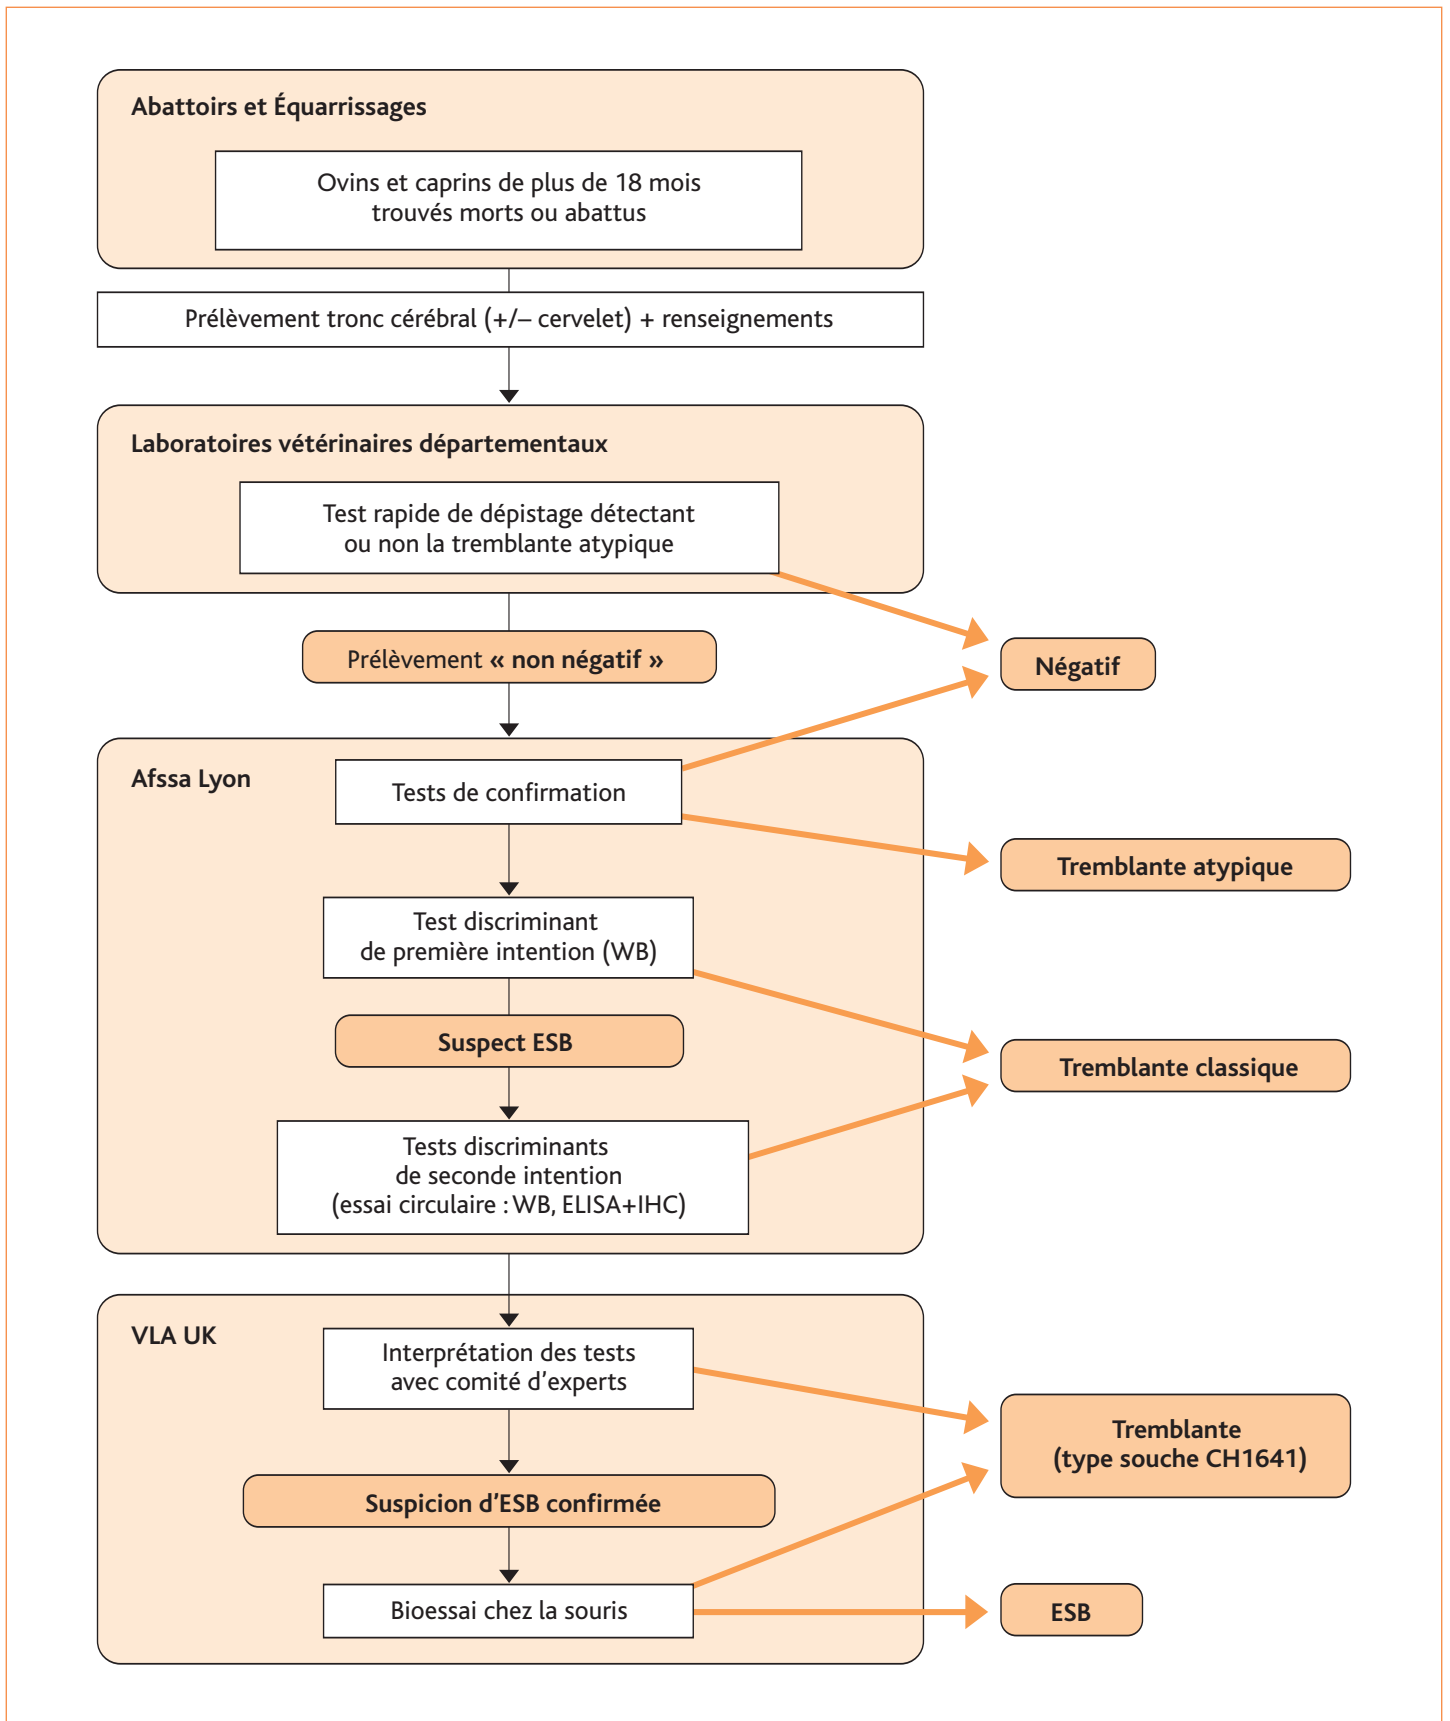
Abattoirs et Équarrissages

Ovins et caprins de plus de 18 mois trouvés morts ou abattus

Prélèvement tronc cérébral (+/– cervelet) + renseignements

Laboratoires vétérinaires départementaux

Test rapide de dépistage détectant ou non la tremblante atypique

Prélèvement « non négatif »

Négatif

Afssa Lyon

Tests de confirmation

Tremblante atypique

Test discriminant de première intention (WB)

Suspect ESB

Tremblante classique

Tests discriminants de seconde intention (essai circulaire : WB, ELISA+IHC)

VLA UK

Interprétation des tests avec comité d'experts

Tremblante (type souche CH1641)

Suspicion d'ESB confirmée

Bioessai chez la souris

ESB